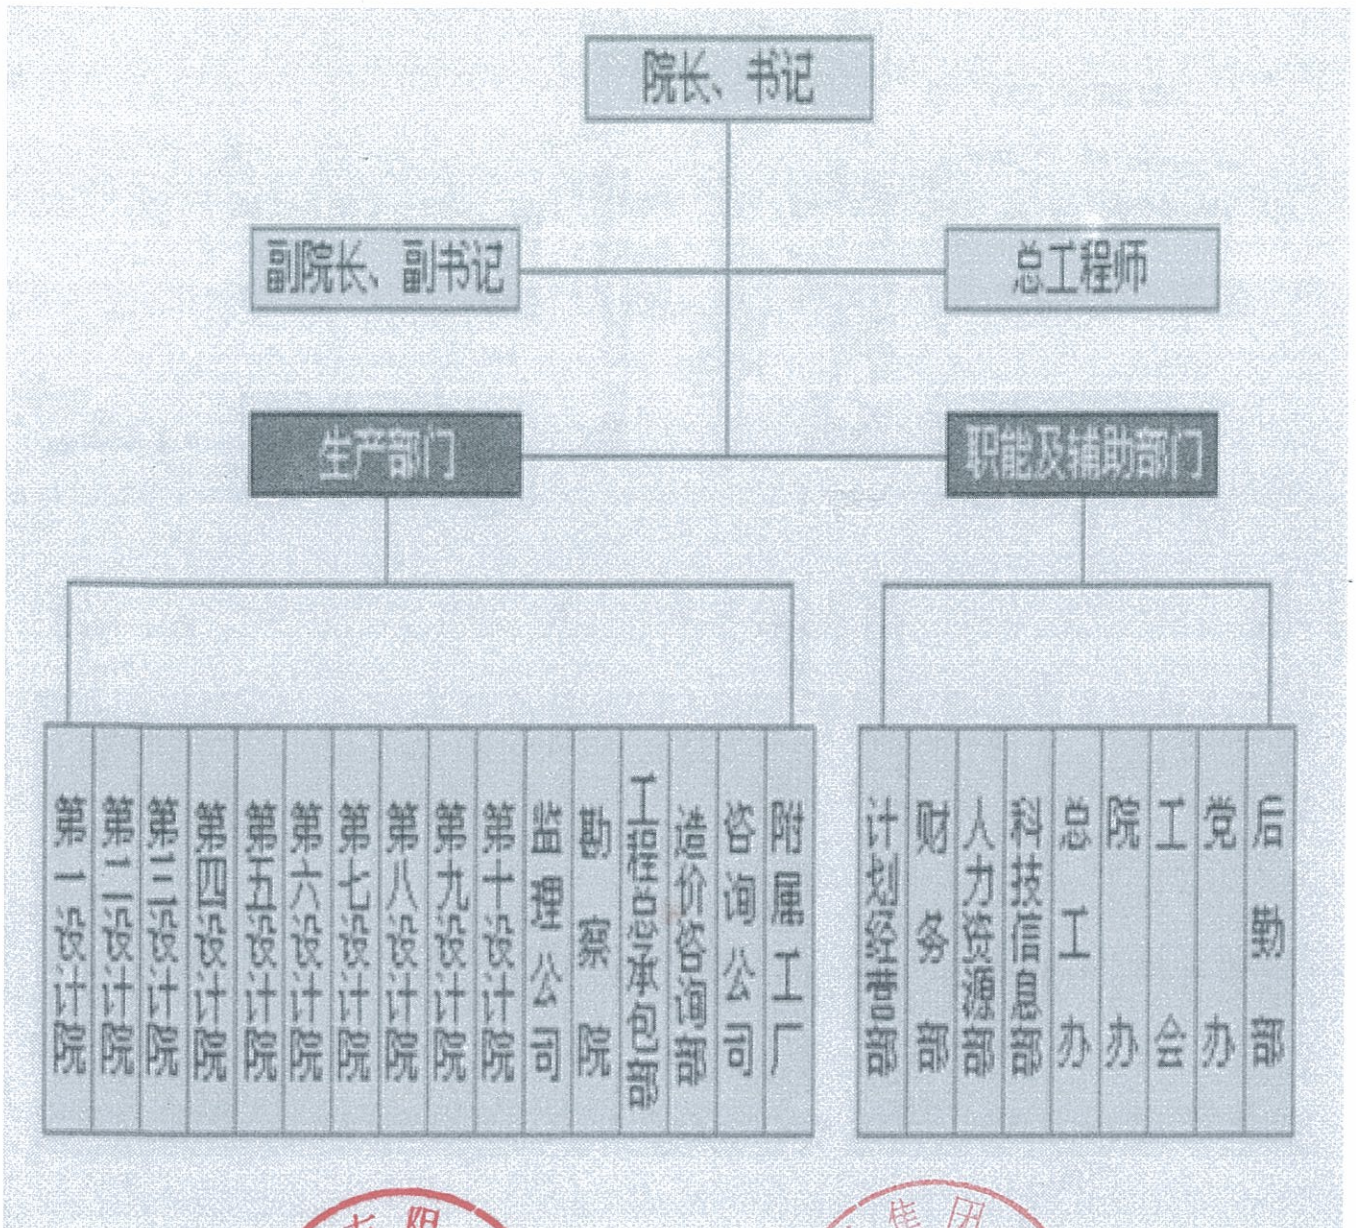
院长、书记

副院长、副书记

总工程师

生产部门

职能及辅助部门

第一设计院
第二设计院
第三设计院
第四设计院
第五设计院
第六设计院
第七设计院
第八设计院
第九设计院
第十设计院
监理公司
勘察院
工程总承包部
造价咨询部
咨询公司
附属工厂

计划经营部
财务部
人力资源部
科技信息部
总工办
院办
工会
党办
后勤部

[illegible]

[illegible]